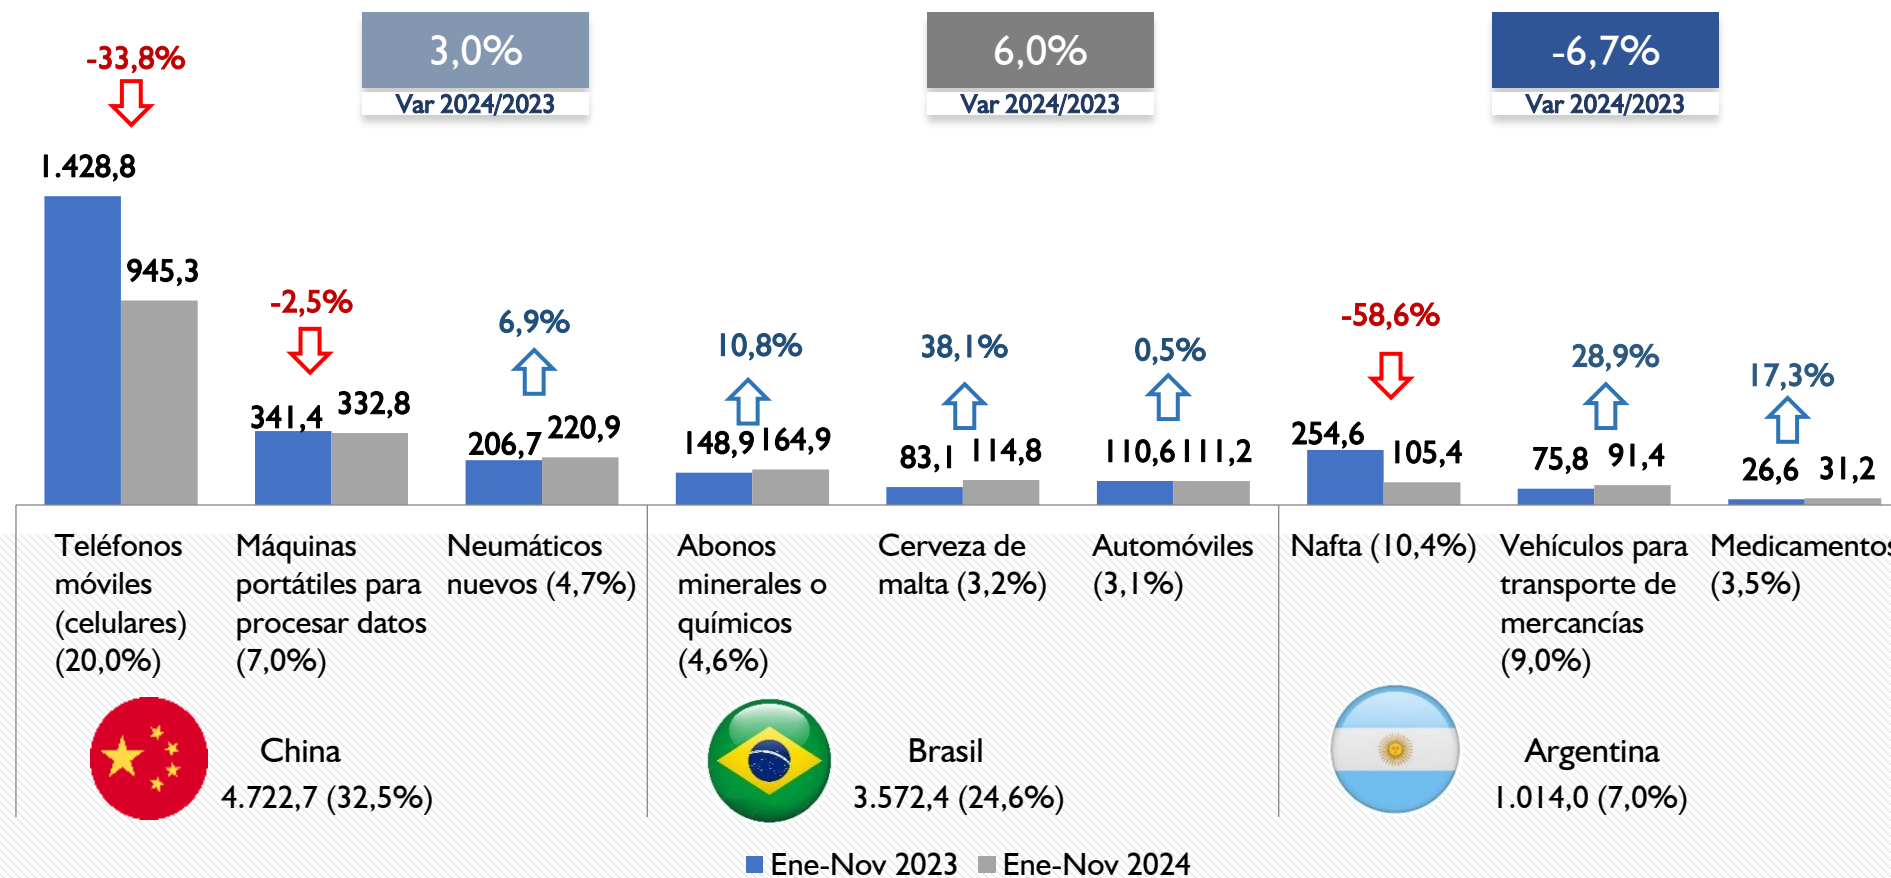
-33,8%

3,0%
Var 2024/2023

6,0%
Var 2024/2023

-6,7%
Var 2024/2023

1.428,8
945,3

-2,5%
341,4 332,8

6,9%
206,7 220,9

10,8%
148,9 164,9

38,1%
83,1 114,8

0,5%
110,6 111,2

-58,6%
254,6 105,4

28,9%
75,8 91,4

17,3%
26,6 31,2

Teléfonos móviles (celulares) (20,0%)

Máquinas portátiles para procesar datos (7,0%)

Neumáticos nuevos (4,7%)

Abonos minerales o químicos (4,6%)

Cerveza de malta (3,2%)

Automóviles (3,1%)

Nafta (10,4%)

Vehículos para transporte de mercancías (9,0%)

Medicamentos (3,5%)

China
4.722,7 (32,5%)

Brasil
3.572,4 (24,6%)

Argentina
1.014,0 (7,0%)

Ene-Nov 2023 Ene-Nov 2024